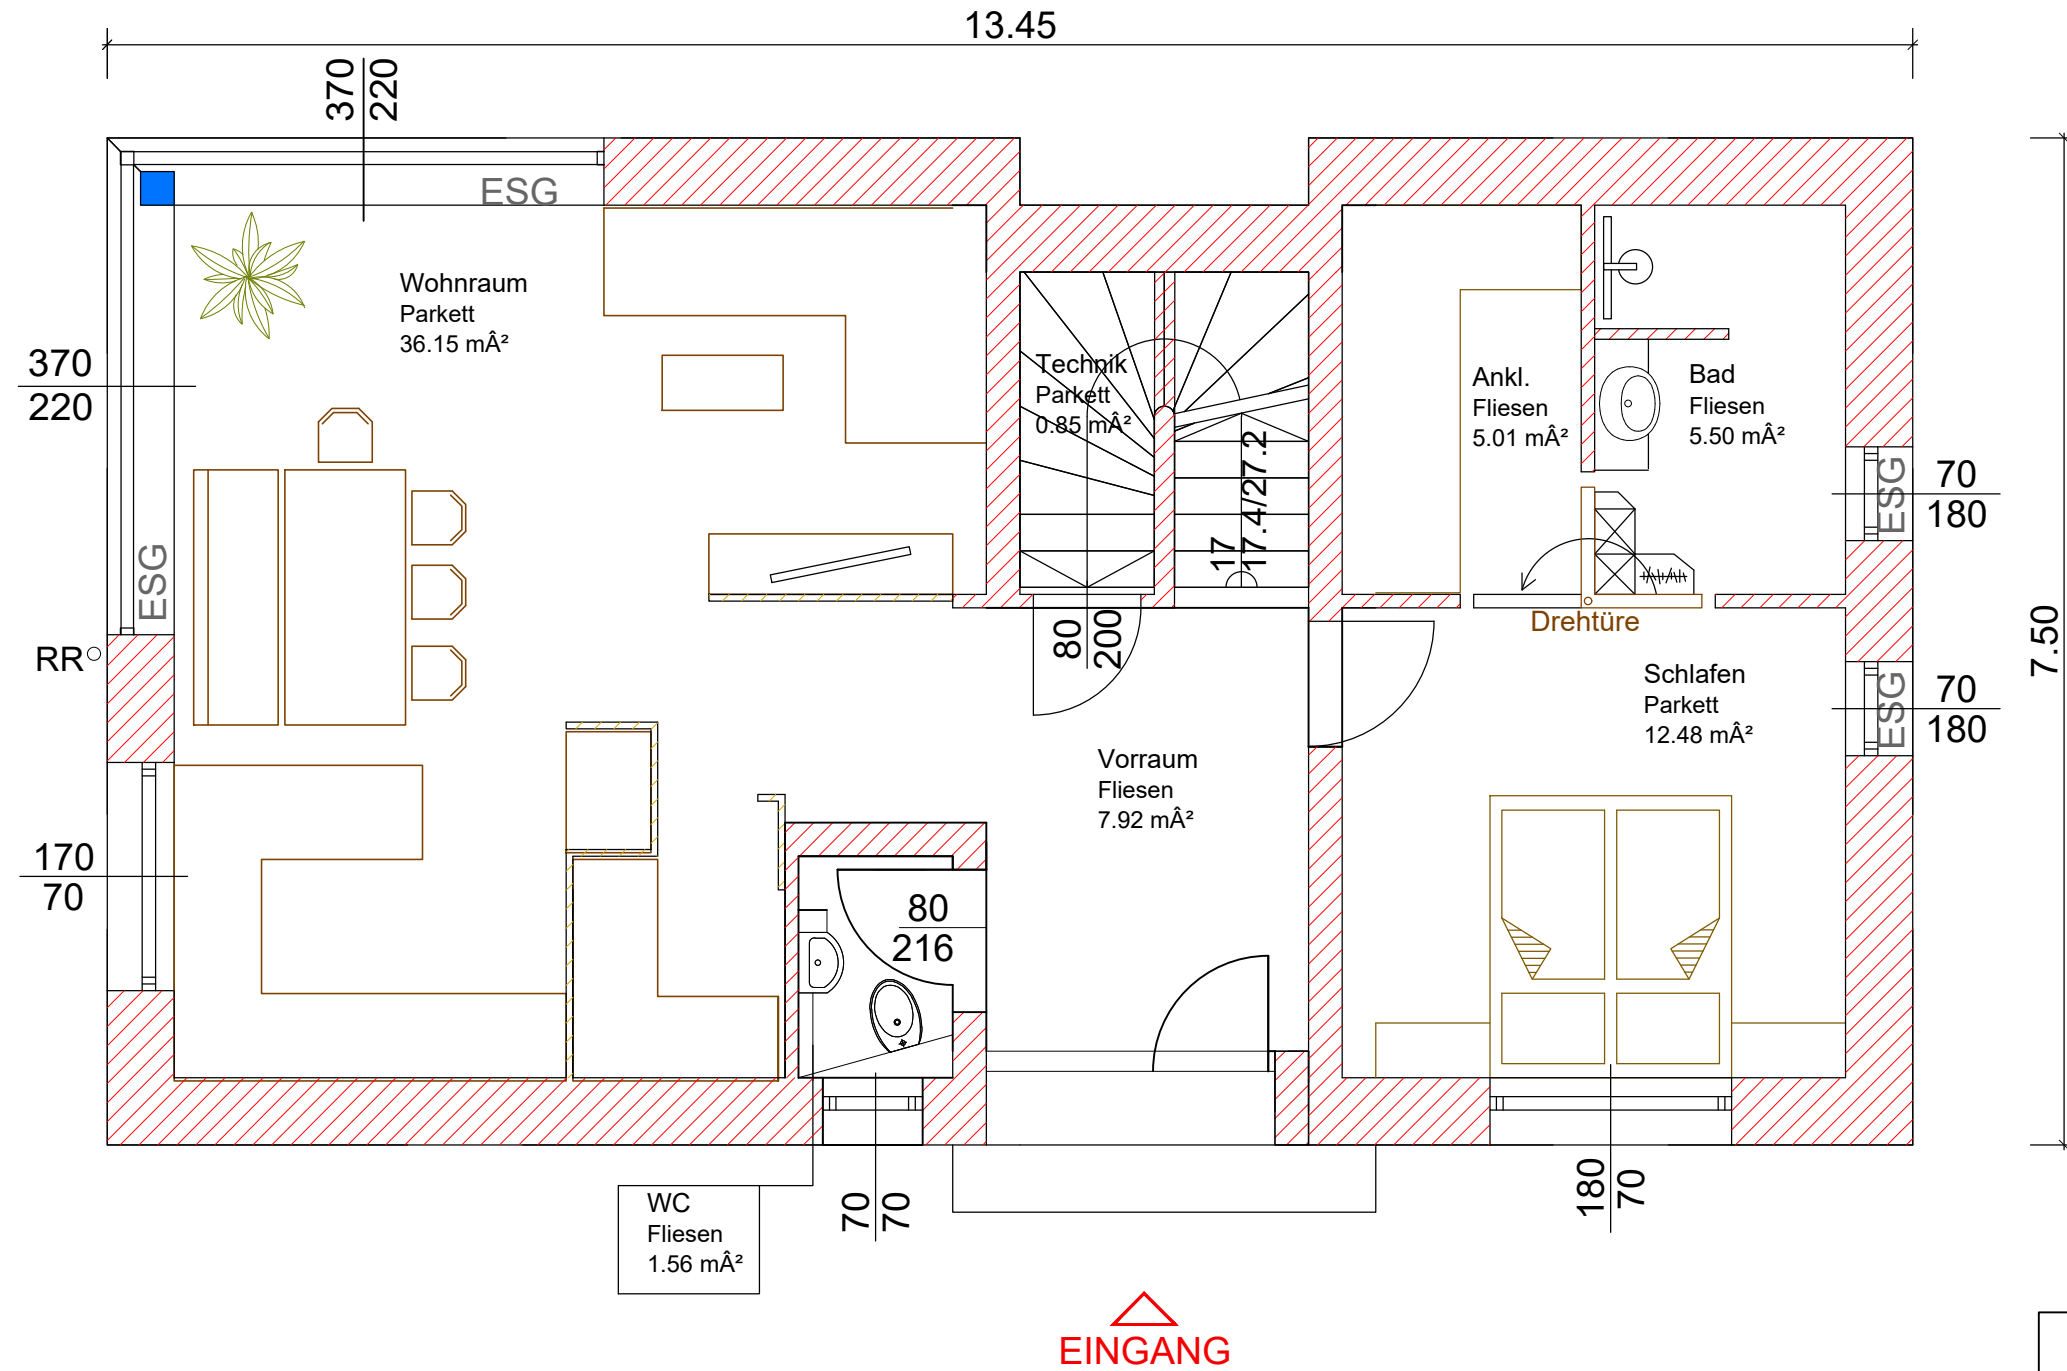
13.45

370
220

ESG

Wohnraum
Parkett
36.15 mÂ²

370
220

ESG

RR

170
70

Technik
Parkett
0.85 mÂ²

17
17.4/27.2

80
200

Ankl.
Fliesen
5.01 mÂ²

Bad
Fliesen
5.50 mÂ²

ESG
70
180

Drehtüre

Schlafen
Parkett
12.48 mÂ²

ESG
70
180

7.50

Vorraum
Fliesen
7.92 mÂ²

80
216

WC
Fliesen
1.56 mÂ²

70
70

180
70

EINGANG